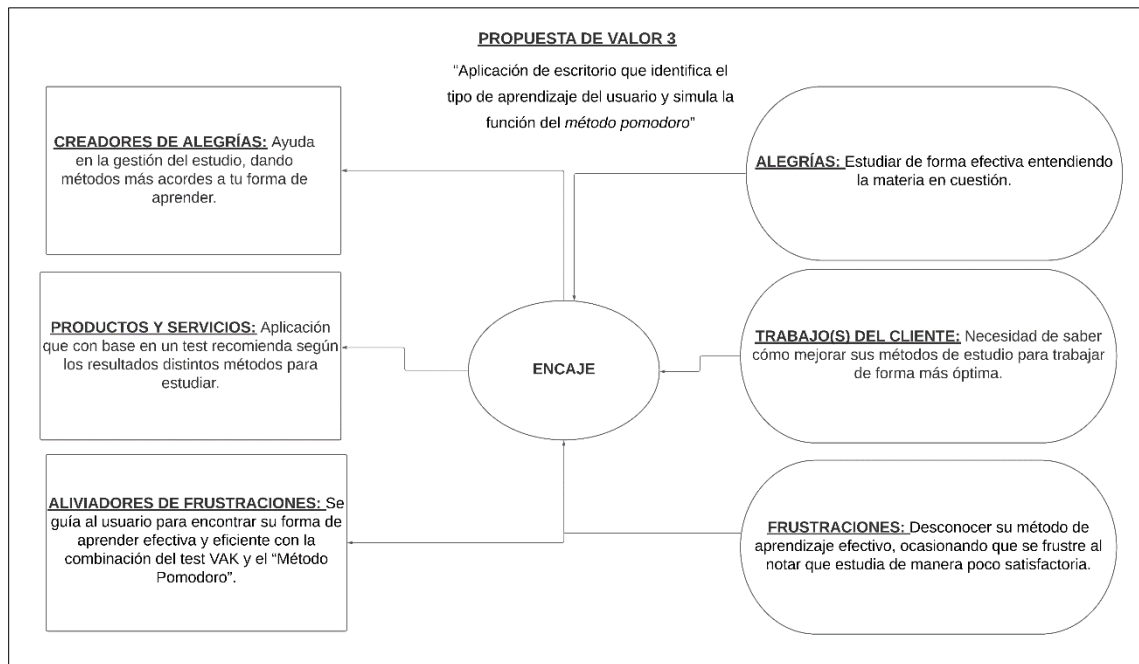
PROPUESTA DE VALOR 3

"Aplicación de escritorio que identifica el tipo de aprendizaje del usuario y simula la función del *método pomodoro*"

CREADORES DE ALEGRÍAS: Ayuda en la gestión del estudio, dando métodos más acordes a tu forma de aprender.

ALEGRÍAS: Estudiar de forma efectiva entendiendo la materia en cuestión.

PRODUCTOS Y SERVICIOS: Aplicación que con base en un test recomienda según los resultados distintos métodos para estudiar.

ENCAJE

TRABAJO(S) DEL CLIENTE: Necesidad de saber cómo mejorar sus métodos de estudio para trabajar de forma más óptima.

ALIVIADORES DE FRUSTRACIONES: Se guía al usuario para encontrar su forma de aprender efectiva y eficiente con la combinación del test VAK y el "Método Pomodoro".

FRUSTRACIONES: Desconocer su método de aprendizaje efectivo, ocasionando que se frustre al notar que estudia de manera poco satisfactoria.